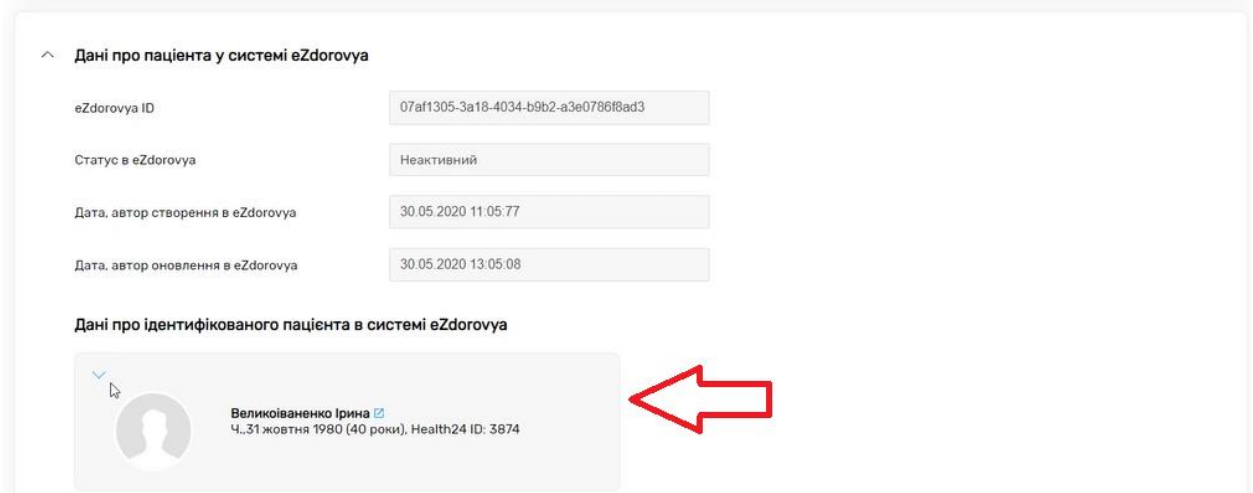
Дані про пацієнта у системі eZdorovya

| | |
|---|---|
| eZdorovya ID | 07af1305-3a18-4034-b9b2-a3e0786f8ad3 |
| Статус в eZdorovya | Неактивний |
| Дата, автор створення в eZdorovya | 30.05.2020 11:05:77 |
| Дата, автор оновлення в eZdorovya | 30.05.2020 13:05:08 |

Дані про ідентифікованого пацієнта в системі eZdorovya

Великоіваненко Ірина
Ч.,31 жовтня 1980 (40 роки), Health24 ID: 3874